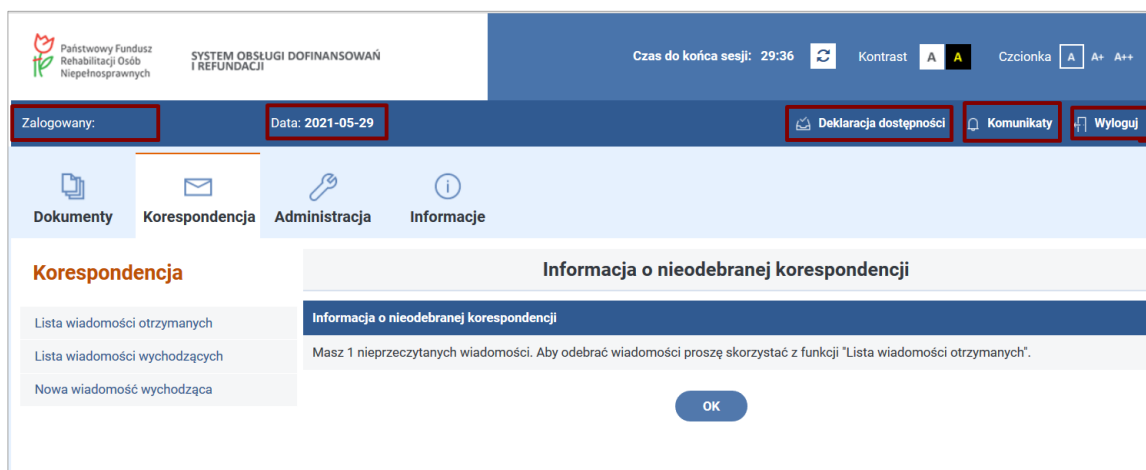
Państwowy Fundusz Rehabilitacji Osób Niepełnosprawnych

SYSTEM OBSŁUGI DOFINANSOWAŃ I REFUNDACJI

Czas do końca sesji: 29:36

Kontrast A A

Czcionka A A+ A++

Zalogowany:

Data: 2021-05-29

Deklaracja dostępności

Komunikaty

Wyloguj

Dokumenty

Korespondencja

Administracja

Informacje

Korespondencja

Lista wiadomości otrzymanych

Lista wiadomości wychodzących

Nowa wiadomość wychodząca

Informacja o nieodebranej korespondencji

Informacja o nieodebranej korespondencji

Masz 1 nieprzeczytanych wiadomości. Aby odebrać wiadomości proszę skorzystać z funkcji "Lista wiadomości otrzymanych".

OK